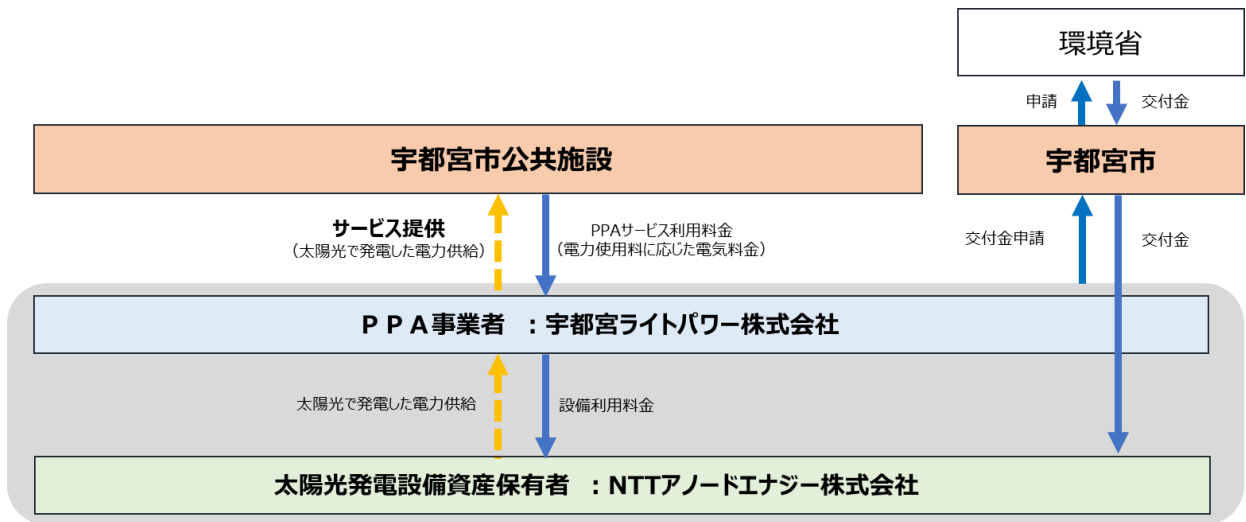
環境省

申請

交付金

宇都宮市公共施設

宇都宮市

サービス提供
（太陽光で発電した電力供給）

PPAサービス利用料金
（電力使用料に応じた電気料金）

交付金申請

交付金

ＰＰＡ事業者　：宇都宮ライトパワー株式会社

太陽光で発電した電力供給

設備利用料金

太陽光発電設備資産保有者　：NTTアノードエナジー株式会社